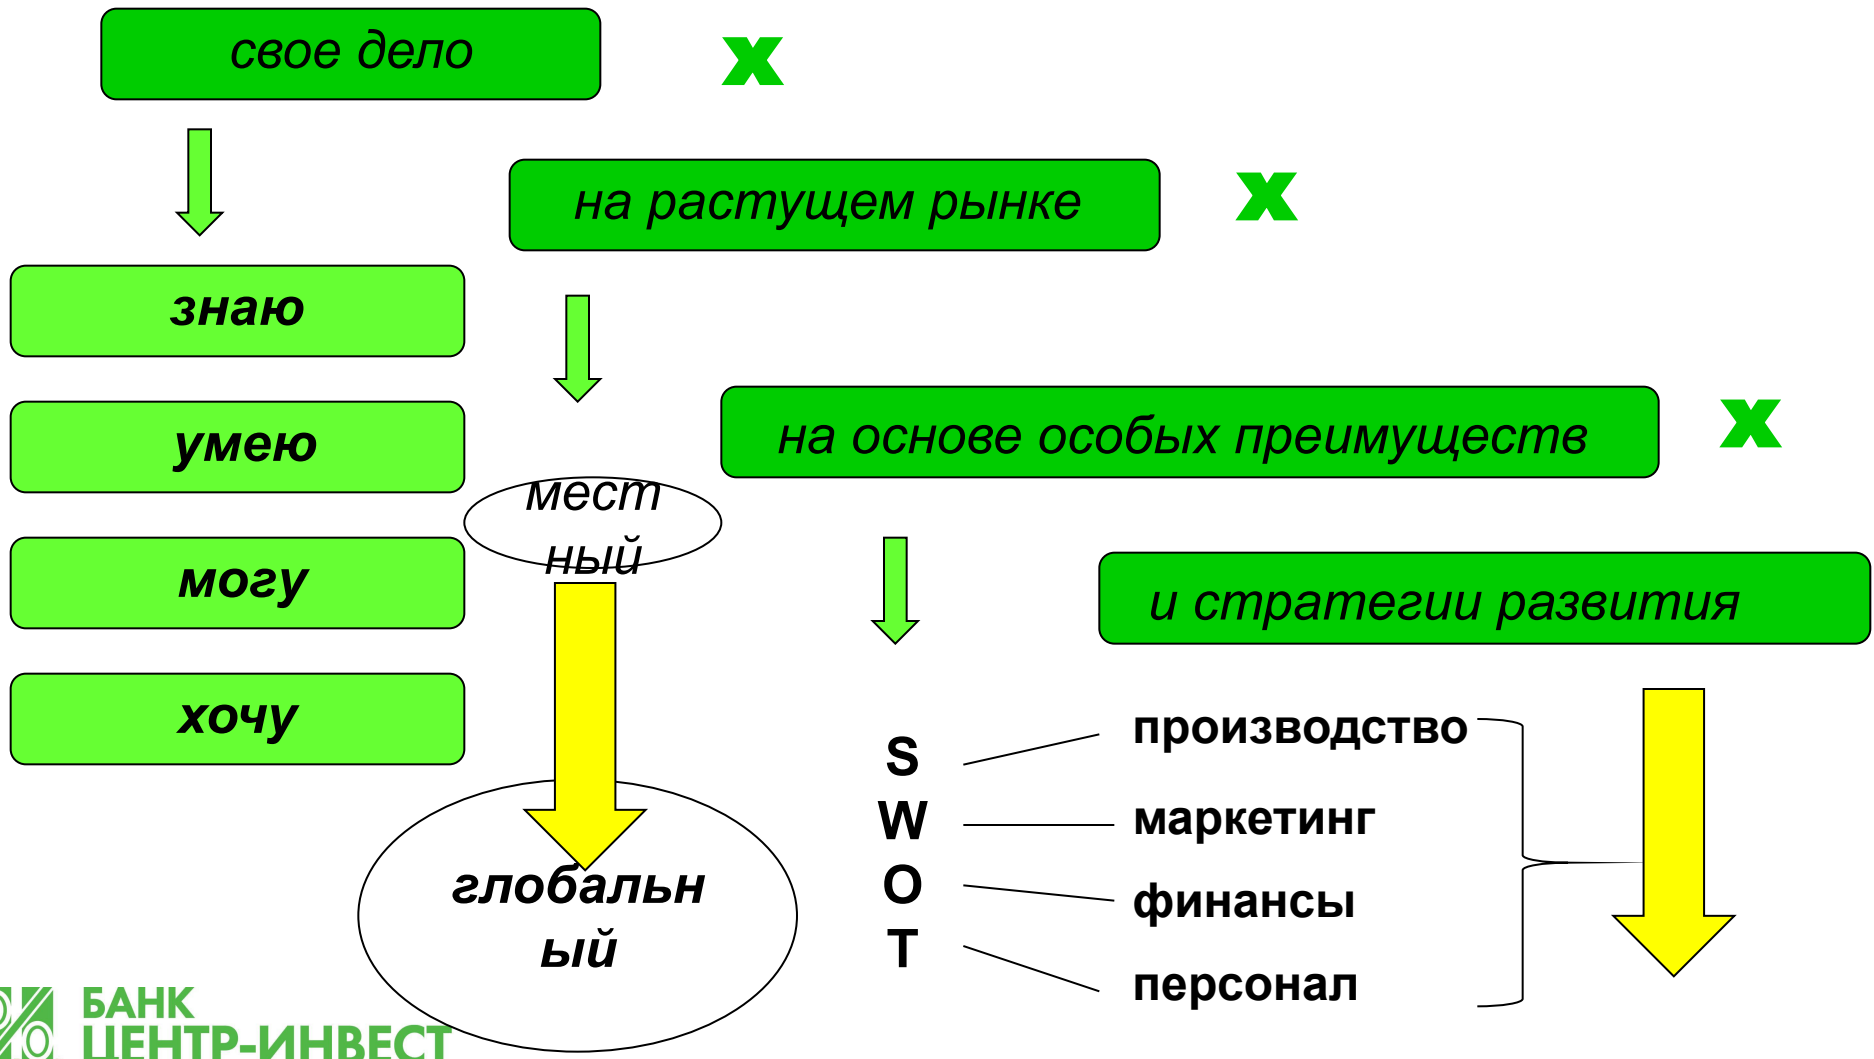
свое дело

x

на растущем рынке

x

знаю

умею

могу

хочу

местный

на основе особых преимуществ

x

и стратегии развития

глобальный

S
W
O
T

производство
маркетинг
финансы
персонал

БАНК ЦЕНТР-ИНВЕСТ